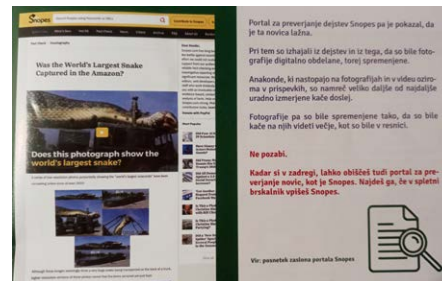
Snopes

Was the World's Largest Snake Captured in the Amazon?

Does this photograph show the world's largest snake?

Portal za preverjanje dejstev Snopes pa je pokazal, da je ta novica lažna.

Pri tem so izhajali iz dejstev in iz tega, da so bile fotografije digitalno obdelane, torej spremenjene.

Anakonde, ki nastopajo na fotografijah in v videu oziroma v prispevkih, so namreč veliko daljše od najdaljše uradno izmerjene kače doslej.

Fotografije pa so bile spremenjene tako, da so bile kače na njih videti večje, kot so bile v resnici.

Ne pozabi.

Kadar si v zadregi, lahko obiščeš tudi portal za preverjanje novic, kot je Snopes. Najdeš ga, če v spletni brskalnik vpišeš Snopes.

Vir: posnetek zaslona portala Snopes